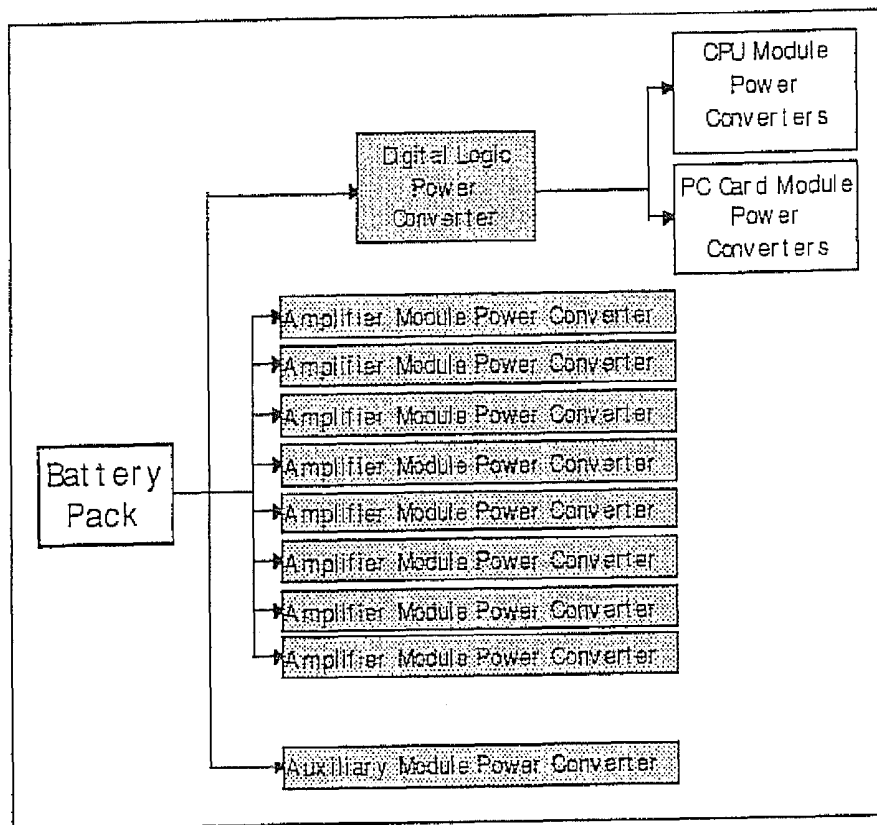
Digital Logic Power Converter

CPU Module Power Converters

PC Card Module Power Converters

Amplifier Module Power Converter

Amplifier Module Power Converter

Amplifier Module Power Converter

Amplifier Module Power Converter

Battery Pack

Amplifier Module Power Converter

Amplifier Module Power Converter

Amplifier Module Power Converter

Amplifier Module Power Converter

Auxiliary Module Power Converter